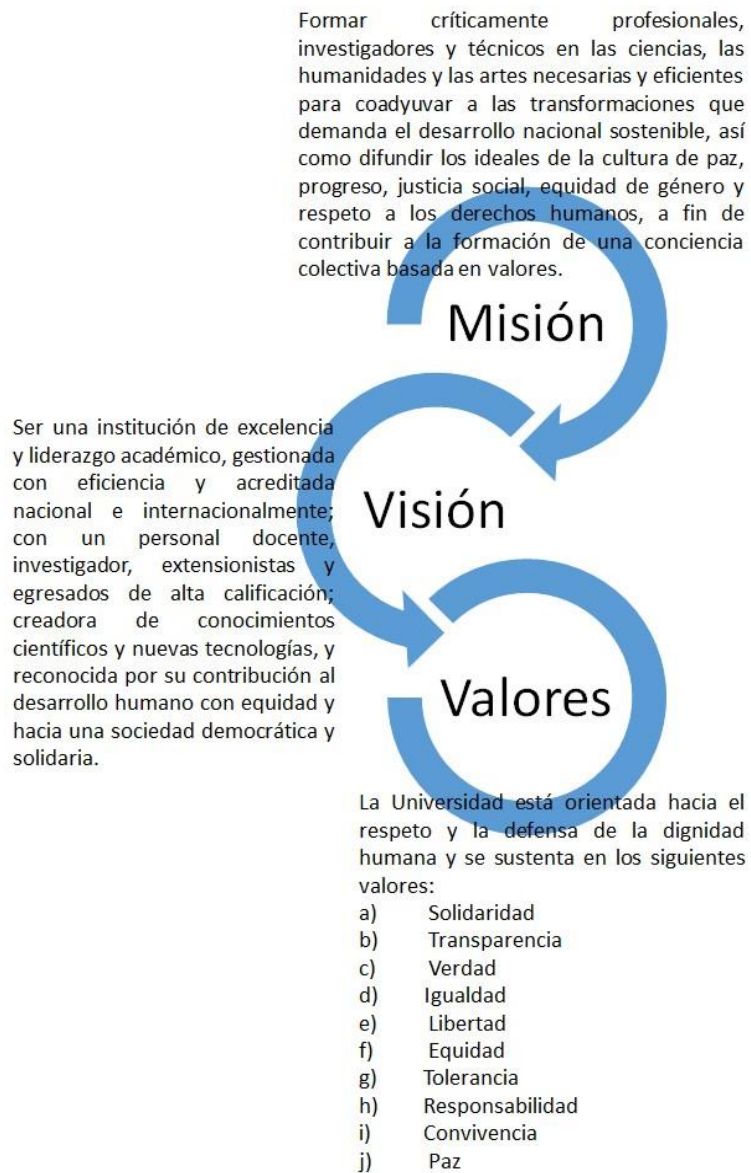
Formar críticamente profesionales, investigadores y técnicos en las ciencias, las humanidades y las artes necesarias y eficientes para coadyuvar a las transformaciones que demanda el desarrollo nacional sostenible, así como difundir los ideales de la cultura de paz, progreso, justicia social, equidad de género y respeto a los derechos humanos, a fin de contribuir a la formación de una conciencia colectiva basada en valores.

Misión

Ser una institución de excelencia y liderazgo académico, gestionada con eficiencia y acreditada nacional e internacionalmente; con un personal docente, investigador, extensionistas y egresados de alta calificación; creadora de conocimientos científicos y nuevas tecnologías, y reconocida por su contribución al desarrollo humano con equidad y hacia una sociedad democrática y solidaria.

Visión

Valores

La Universidad está orientada hacia el respeto y la defensa de la dignidad humana y se sustenta en los siguientes valores:
a) Solidaridad
b) Transparencia
c) Verdad
d) Igualdad
e) Libertad
f) Equidad
g) Tolerancia
h) Responsabilidad
i) Convivencia
j) Paz